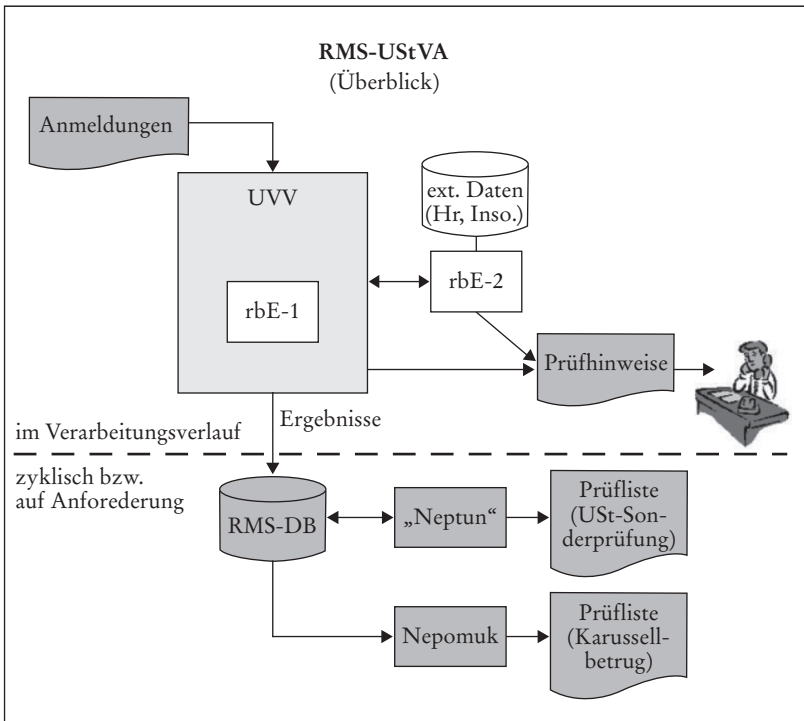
RMS-UStVA
(Überblick)

Anmeldungen

UVV

ext. Daten
(Hr, Inso.)

rbE-1

rbE-2

Prüfhinweise

Ergebnisse

im Verarbeitungsverlauf

zyklisch bzw.
auf Anforederung

RMS-DB

„Neptun“

Prüfliste
(USt-Sonderprüfung)

Nepomuk

Prüfliste
(Karussellbetrug)